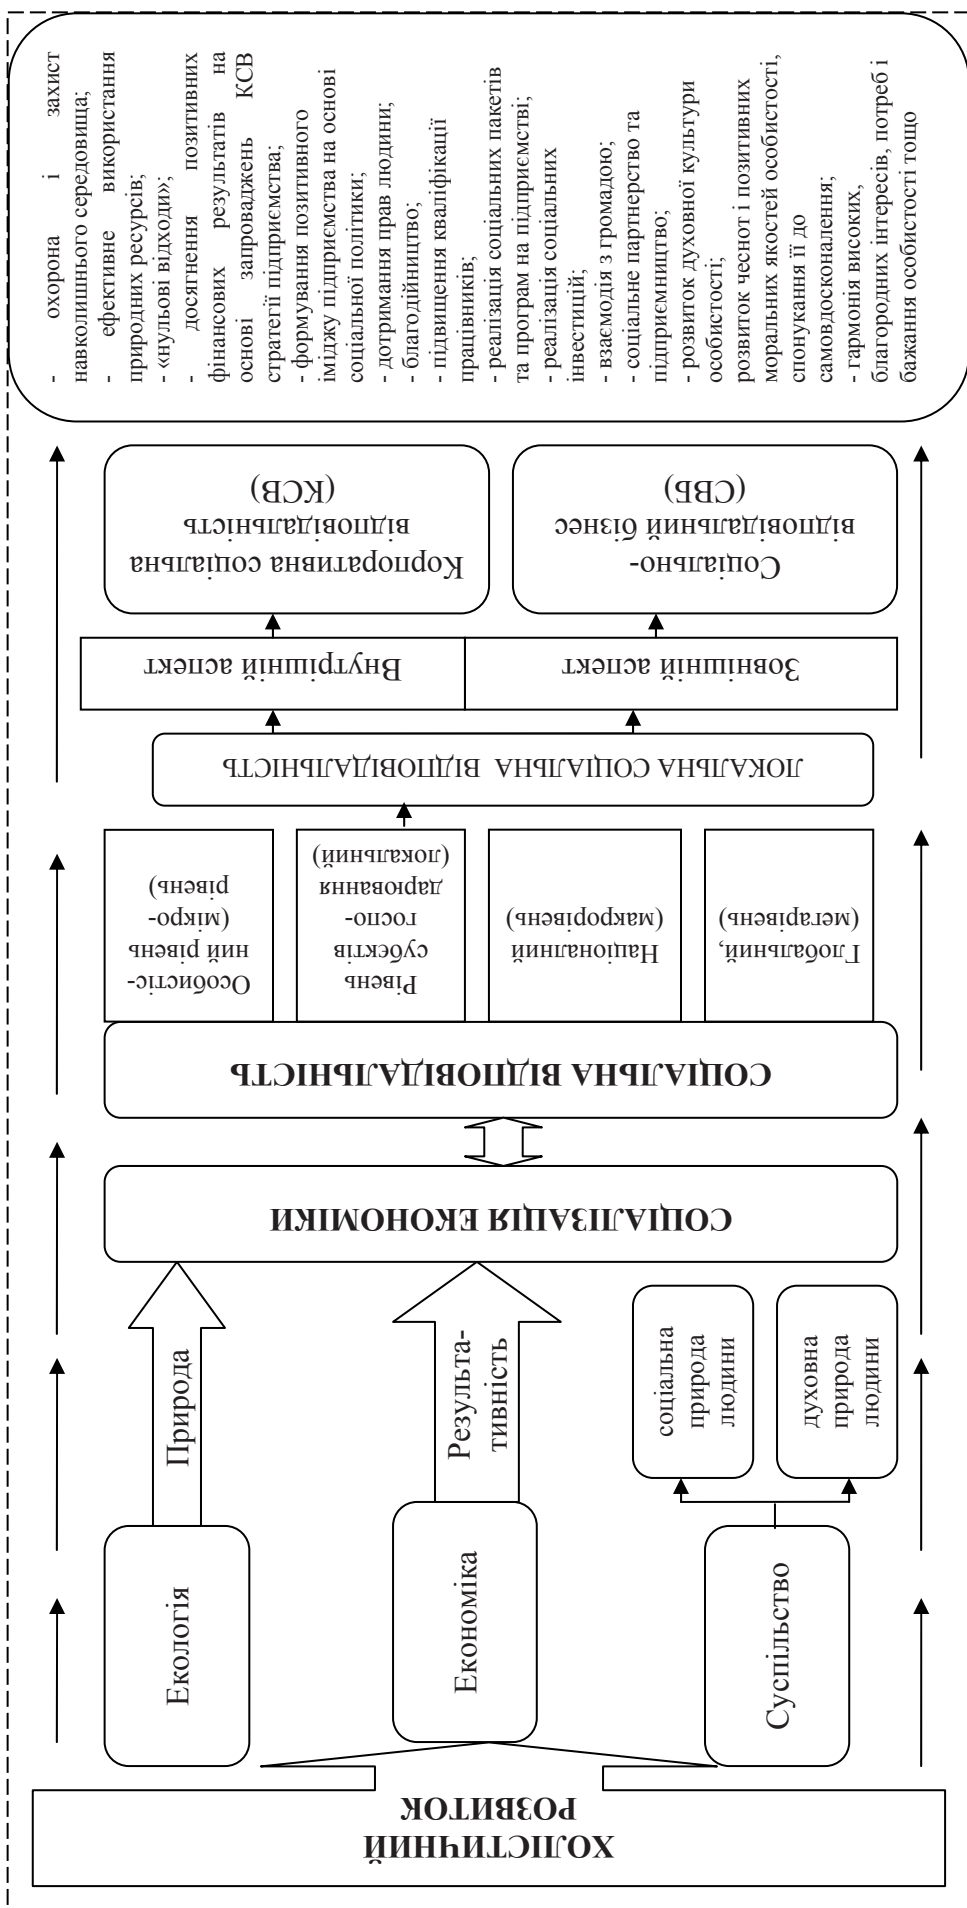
ХОЛІСТИЧНИЙ РОЗВИТОК

Екологія

Економіка

Суспільство

Природа

Результативність

соціальна природа людини

духовна природа людини

СОЦІАЛІЗАЦІЯ ЕКОНОМІКИ

СОЦІАЛЬНА ВІДПОВІДАЛЬНІСТЬ

Особистісний рівень (мікрорівень)

Рівень суб'єктів господарювання (локальний)

Національний (макрорівень)

Глобальний, (мегарівень)

ЛОКАЛЬНА СОЦІАЛЬНА ВІДПОВІДАЛЬНІСТЬ

Внутрішній аспект

Зовнішній аспект

Корпоративна соціальна відповідальність (КСВ)

Соціально-відповідальний бізнес (СВБ)

- охорона і захист навколишнього середовища;
- ефективне використання природних ресурсів;
- «нульові відходи»;
- досягнення позитивних фінансових результатів на основі запроваджень КСВ стратегії підприємства;
- формування позитивного іміджу підприємства на основі соціальної політики;
- дотримання прав людини;
- благодійництво;
- підвищення кваліфікації працівників;
- реалізація соціальних пакетів та програм на підприємстві;
- реалізація соціальних інвестицій;
- взаємодія з громадою;
- соціальне партнерство та підприємництво;
- розвиток духовної культури особистості;
розвиток чеснот і позитивних моральних якостей особистості, спонукання її до самовдосконалення;
- гармонія високих, благородних інтересів, потреб і бажання особистості тощо